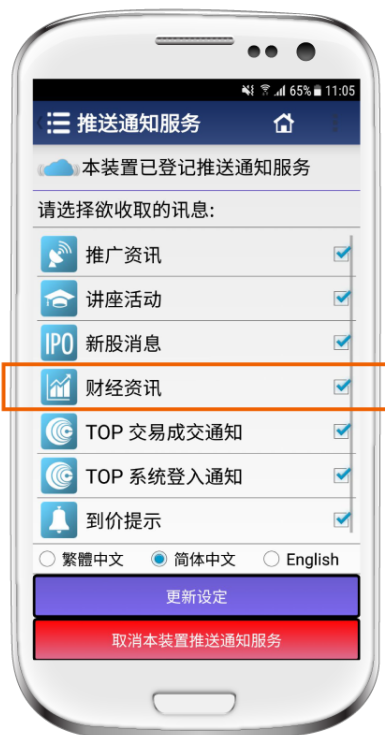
65% 11:05

推送通知服务

本装置已登记推送通知服务

请选择欲收取的讯息:

推广资讯

讲座活动

IPO 新股消息

财经资讯

TOP 交易成交通知

TOP 系统登入通知

到价提示

繁體中文 简体中文 English

更新设定

取消本装置推送通知服务